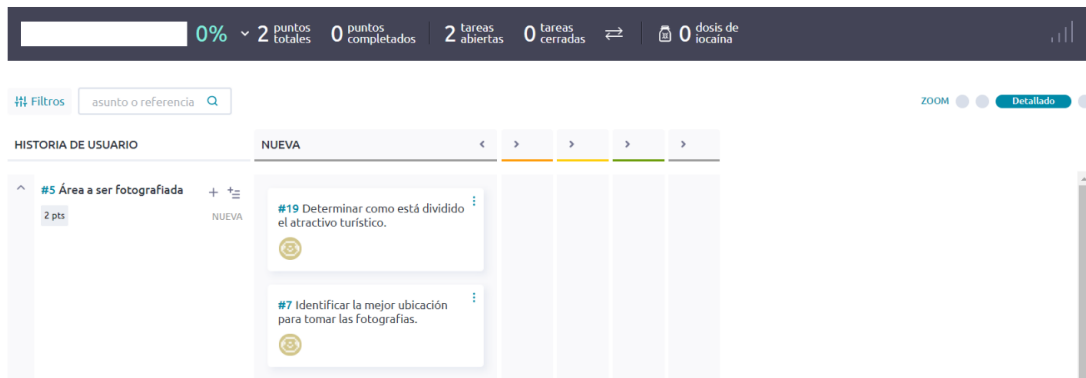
0% 2 puntos totales 0 puntos completados 2 tareas abiertas 0 tareas cerradas 0 dosis de iocaína

Filtros asunto o referencia

ZOOM Detallado

HISTORIA DE USUARIO

NUEVA

#5 Área a ser fotografiada

2 pts NUEVA

#19 Determinar como está dividido el atractivo turístico.

#7 Identificar la mejor ubicación para tomar las fotografías.